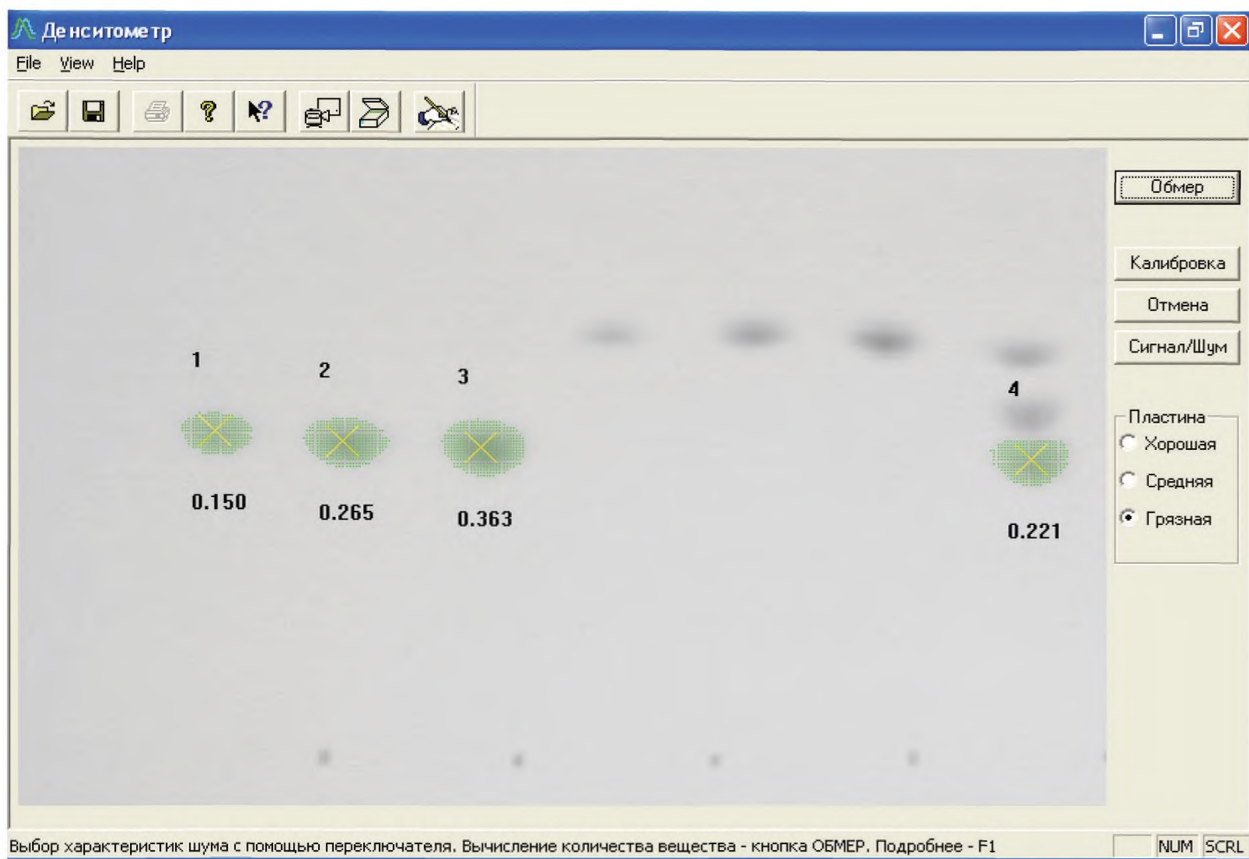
Денситометр
File View Help

1 2 3 4
0.150 0.265 0.363 0.221

Обмер
Калибровка
Отмена
Сигнал/Шум
Пластина
Хорошая
Средняя
Грязная

Выбор характеристик шума с помощью переключателя. Вычисление количества вещества - кнопка ОБМЕР. Подробнее - F1
NUM SCRL